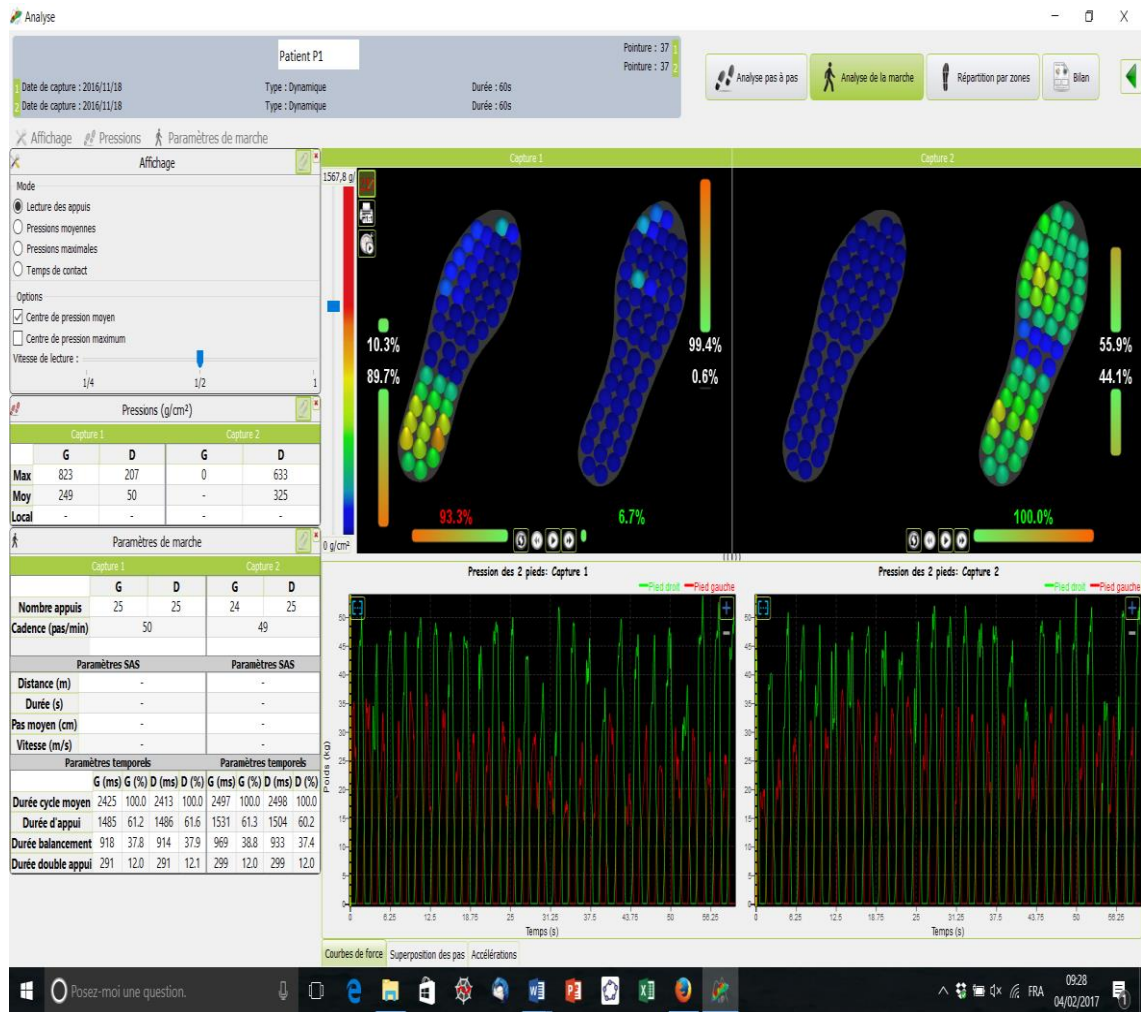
Analyse

Patient P1

Pointure : 37 1
Pointure : 37 2

1 Date de capture : 2016/11/18
2 Date de capture : 2016/11/18

Type : Dynamique
Type : Dynamique

Durée : 60s
Durée : 60s

Analyse pas à pas
Analyse de la marche
Répartition par zones
Bilan

Affichage Pressions Paramètres de marche

Affichage

Mode
Lecture des appuis
Pressions moyennes
Pressions maximales
Temps de contact

Options
Centre de pression moyen
Centre de pression maximum
Vitesse de lecture :
1/4 1/2 1

Pressions (g/cm²)

| | Capture 1 | | Capture 2 | |
|---|---|---|---|---|
| | G | D | G | D |
| Max | 823 | 207 | 0 | 633 |
| Moy | 249 | 50 | - | 325 |
| Local | - | - | - | - |

Paramètres de marche

| | Capture 1 | | Capture 2 | |
|---|---|---|---|---|
| | G | D | G | D |
| Nombre appuis | 25 | 25 | 24 | 25 |
| Cadence (pas/min) | 50 | | 49 | |

| | Paramètres SAS | Paramètres SAS |
|---|---|---|
| Distance (m) | - | - |
| Durée (s) | - | - |
| Pas moyen (cm) | - | - |
| Vitesse (m/s) | - | - |

| | Paramètres temporels | | | | Paramètres temporels | | | |
|---|---|---|---|---|---|---|---|---|
| | G (ms) | G (%) | D (ms) | D (%) | G (ms) | G (%) | D (ms) | D (%) |
| Durée cycle moyen | 2425 | 100.0 | 2413 | 100.0 | 2497 | 100.0 | 2498 | 100.0 |
| Durée d'appui | 1485 | 61.2 | 1486 | 61.6 | 1531 | 61.3 | 1504 | 60.2 |
| Durée balancement | 918 | 37.8 | 914 | 37.9 | 969 | 38.8 | 933 | 37.4 |
| Durée double appui | 291 | 12.0 | 291 | 12.1 | 299 | 12.0 | 299 | 12.0 |

1567,8 g/
0 g/cm²

Capture 1
Capture 2

10.3%
89.7%
99.4%
0.6%
93.3%
6.7%
55.9%
44.1%
100.0%

Pression des 2 pieds: Capture 1
Pied droit Pied gauche
Pression des 2 pieds: Capture 2
Pied droit Pied gauche

Poids (kg)
50 45 40 35 30 25 20 15 10 5 0
0 6.25 12.5 18.75 25 31.25 37.5 43.75 50 56.25
Temps (s)
0 6.25 12.5 18.75 25 31.25 37.5 43.75 50 56.25
Temps (s)

Courbes de force Superposition des pas Accélérations

Posez-moi une question.
FRA 09:28 04/02/2017